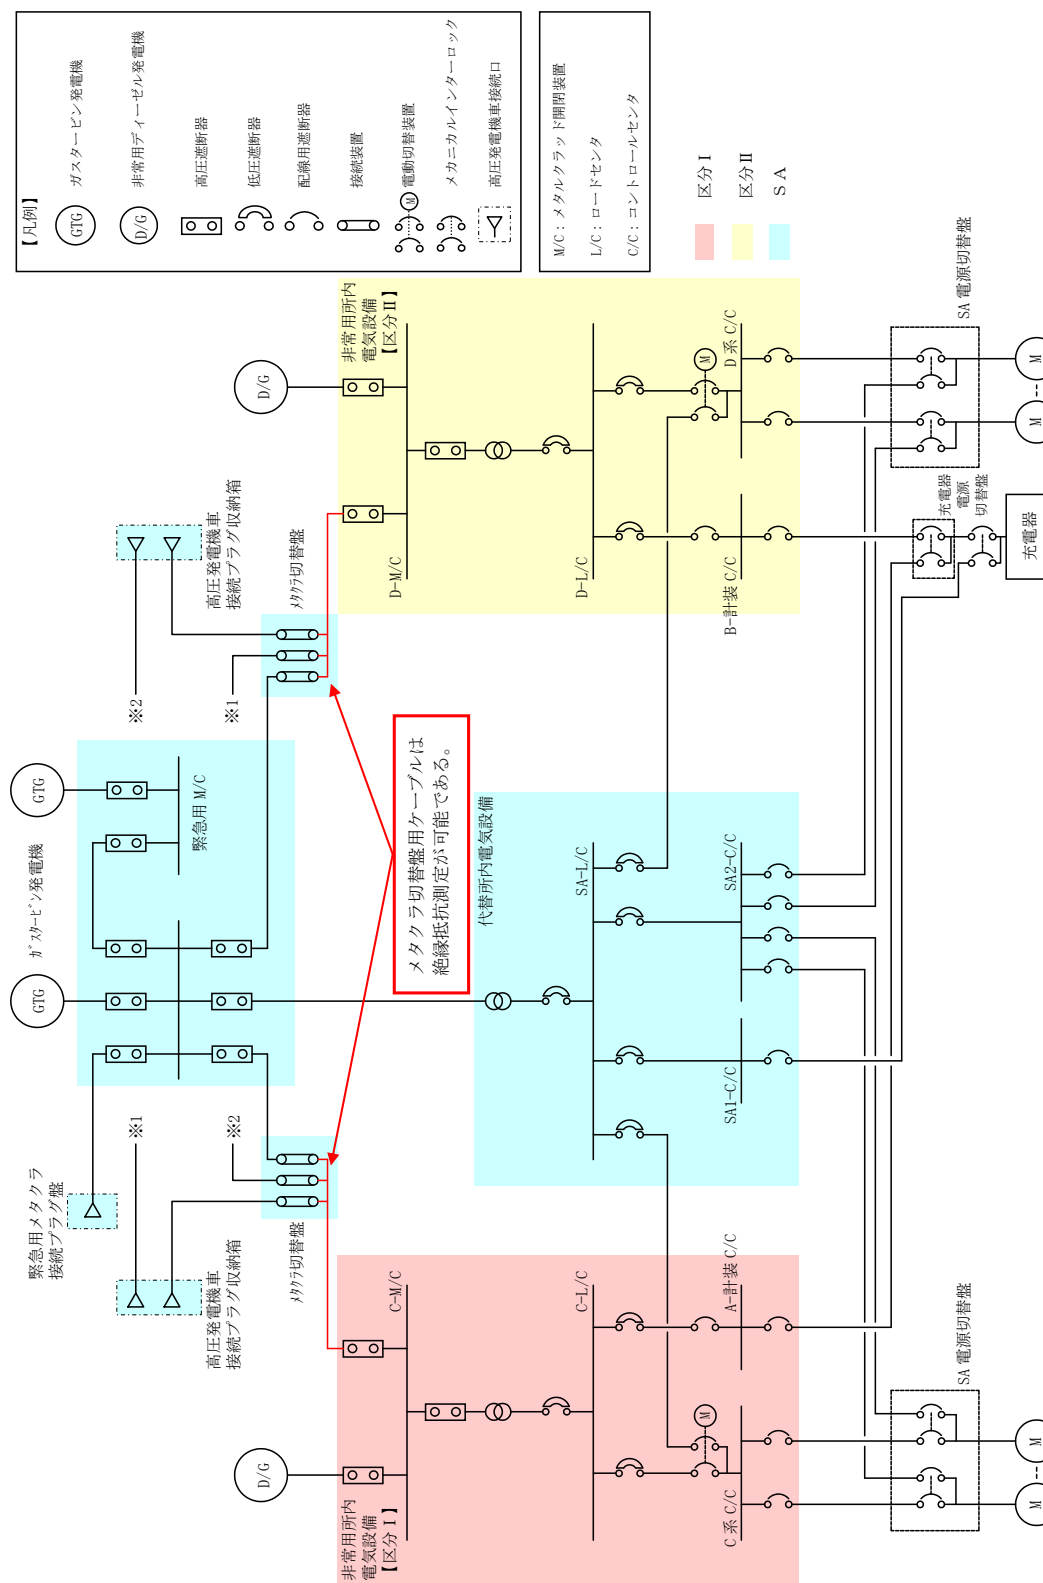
【凡例】
GTG ガスタービン発電機
D/G 非常用ディーゼル発電機
高圧遮断器
低圧遮断器
配線用遮断器
接続装置
M 電動切替装置
メカニカルインターロック
高圧発電機車接続口

M/C：メタルクラッド開閉装置
L/C：ロードセンタ
C/C：コントロールセンタ

区分Ⅰ
区分Ⅱ
ＳＡ

D/G
非常用所内電気設備【区分Ⅱ】
D-M/C
D-L/C
M
D系 C/C
B-計装 C/C
SA 電源切替盤
M
M
充電器電源切替盤
充電器

高圧発電機車接続プラグ収納箱
ﾒﾀｸﾗ切替盤
※2
※1

GTG
GTG
ｶﾞｽﾀｰﾋﾞﾝ発電機
緊急用 M/C

メタクラ切替盤用ケーブルは絶縁抵抗測定が可能である。

代替所内電気設備
SA-L/C
SA2-C/C
SA1-C/C

※1
※2
緊急用メタクラ接続プラグ盤
高圧発電機車接続プラグ収納箱
ﾒﾀｸﾗ切替盤

C-M/C
C-L/C
A-計装 C/C
D/G
M
非常用所内電気設備【区分Ⅰ】
C系 C/C
SA 電源切替盤
M
M